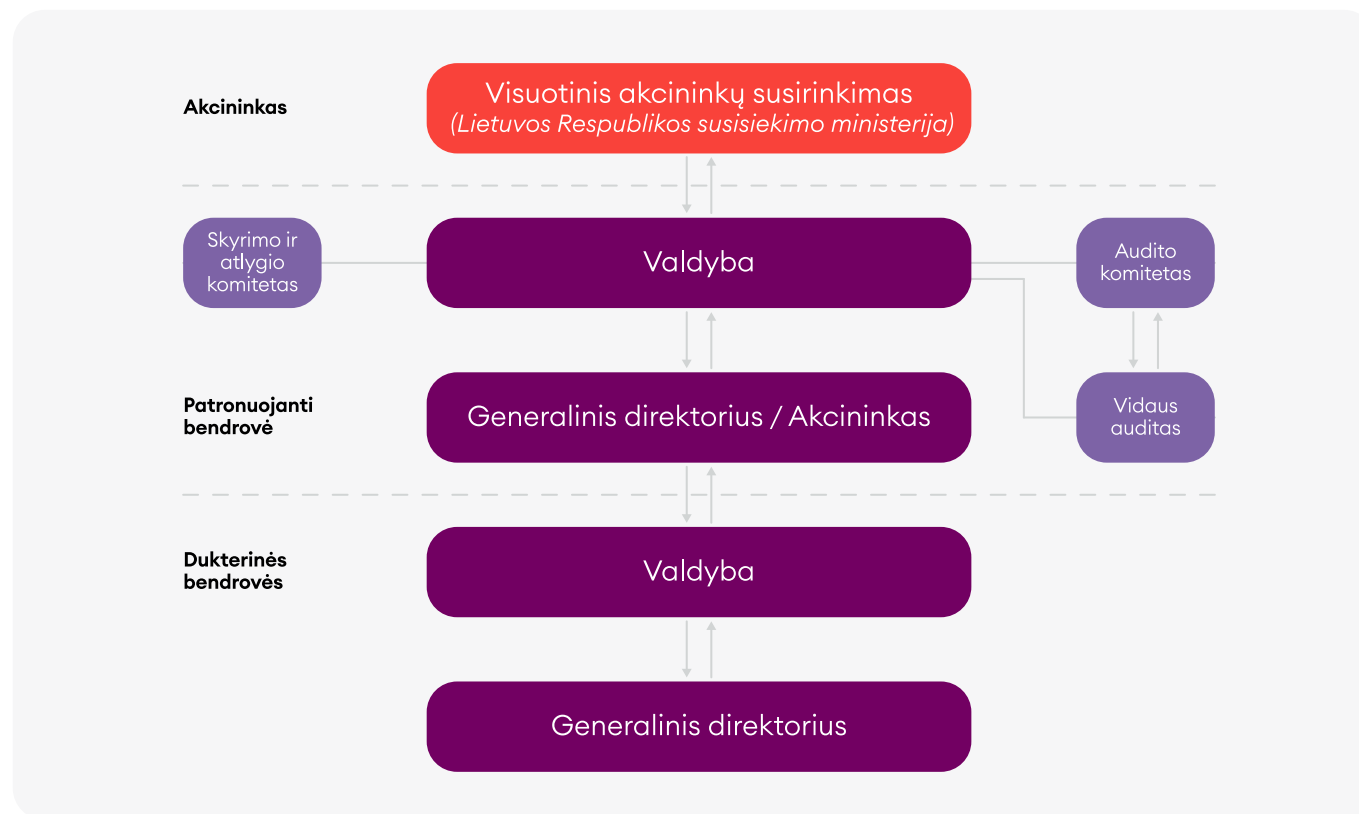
Akcininkas

Visuotinis akcininkų susirinkimas
(Lietuvos Respublikos susisiekimo ministerija)

Skyrimo ir atlygio komitetas

Valdyba

Audito komitetas

Patronuojanti bendrovė

Generalinis direktorius / Akcininkas

Vidaus auditas

Dukterinės bendrovės

Valdyba

Generalinis direktorius